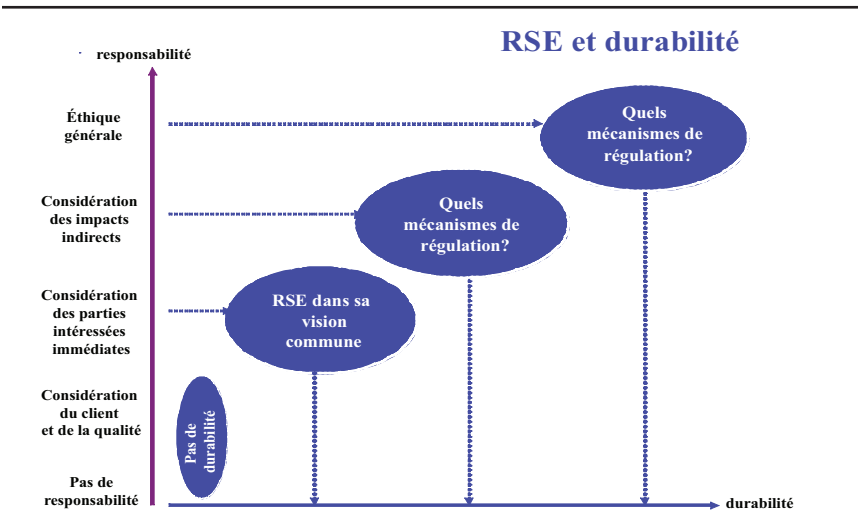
RSE et durabilité

responsabilité

Éthique générale

Considération des impacts indirects

Considération des parties intéressées immédiates

Considération du client et de la qualité

Pas de responsabilité

Quels mécanismes de régulation?

Quels mécanismes de régulation?

RSE dans sa vision commune

Pas de durabilité

durabilité